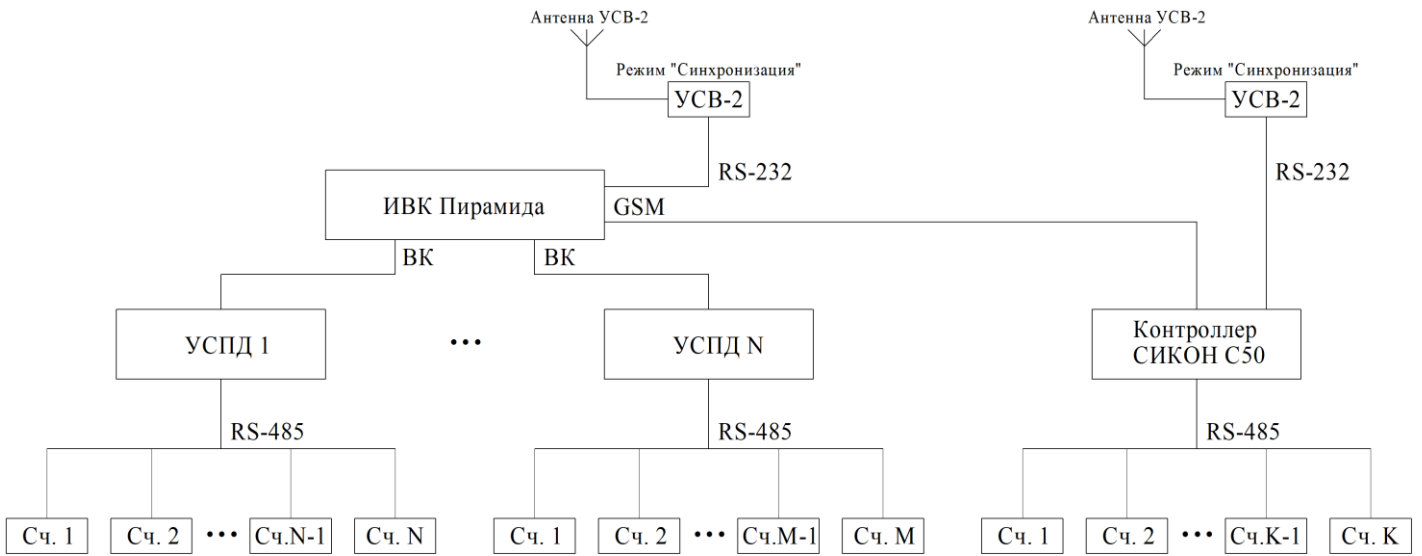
Антенна УСВ-2

Режим "Синхронизация"

УСВ-2

RS-232

Антенна УСВ-2

Режим "Синхронизация"

УСВ-2

RS-232

ИВК Пирамида

GSM

ВК

ВК

УСПД 1

•••

УСПД N

Контроллер СИКОН С50

RS-485

RS-485

RS-485

Сч. 1

Сч. 2

•••

Сч.N-1

Сч. N

Сч. 1

Сч. 2

•••

Сч.M-1

Сч. M

Сч. 1

Сч. 2

•••

Сч.K-1

Сч. K